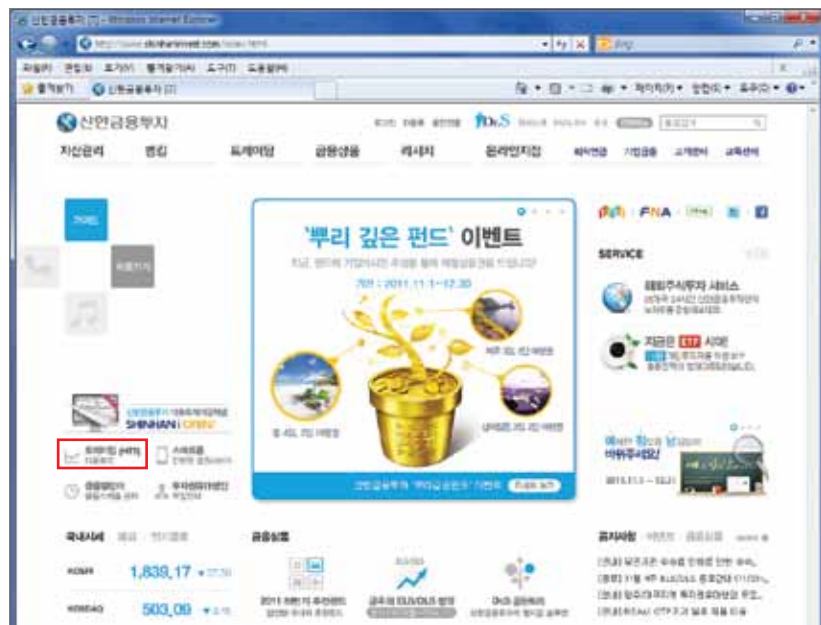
신한금융투자 - Windows Internet Explorer

신한금융투자

자산관리 뱅킹 트레이딩 금융상품 리서치 온라인지점

'뿌리 깊은 펀드' 이벤트

기간 : 2011.11.1~12.30

FNA

SERVICE

해외주식투자 서비스

지금은 ETF 시대

SHINHAN

트레이딩 (HTS)

국내시세

KOSPI 1,839.17

KOSDAQ 503.09

금융상품

공지사항

바꿔주세요!

2011.11.1 ~ 12.21